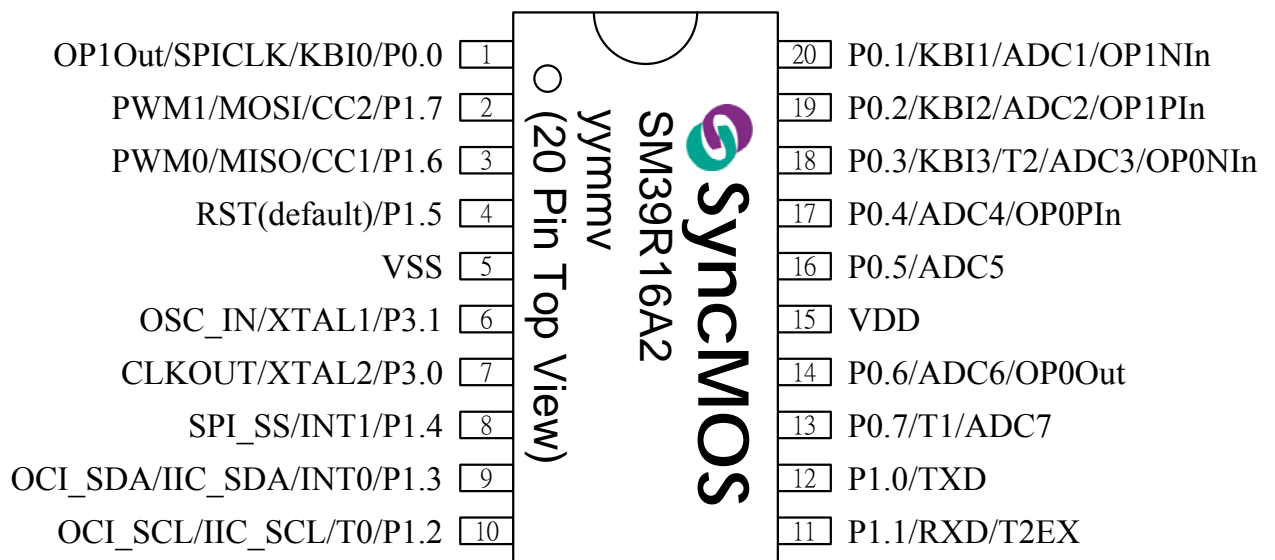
OP1Out/SPICLK/KBI0/P0.0 1
PWM1/MOSI/CC2/P1.7 2
PWM0/MISO/CC1/P1.6 3
RST(default)/P1.5 4
VSS 5
OSC_IN/XTAL1/P3.1 6
CLKOUT/XTAL2/P3.0 7
SPI_SS/INT1/P1.4 8
OCI_SDA/IIC_SDA/INT0/P1.3 9
OCI_SCL/IIC_SCL/T0/P1.2 10

(20 Pin Top View)
yymmv
SM39R16A2
SyncMOS

20 P0.1/KBI1/ADC1/OP1NIn
19 P0.2/KBI2/ADC2/OP1PIn
18 P0.3/KBI3/T2/ADC3/OP0NIn
17 P0.4/ADC4/OP0PIn
16 P0.5/ADC5
15 VDD
14 P0.6/ADC6/OP0Out
13 P0.7/T1/ADC7
12 P1.0/TXD
11 P1.1/RXD/T2EX